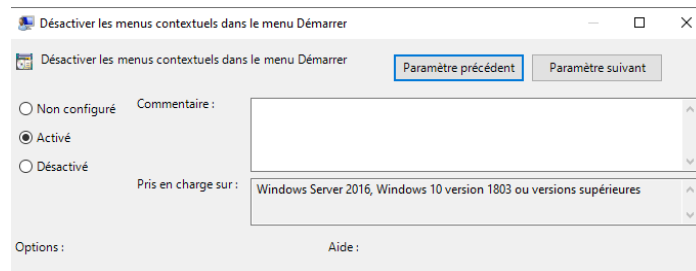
Désactiver les menus contextuels dans le menu Démarrer

Désactiver les menus contextuels dans le menu Démarrer

Paramètre précédent

Paramètre suivant

Non configuré

Activé

Désactivé

Commentaire :

Pris en charge sur :

Windows Server 2016, Windows 10 version 1803 ou versions supérieures

Options :

Aide :